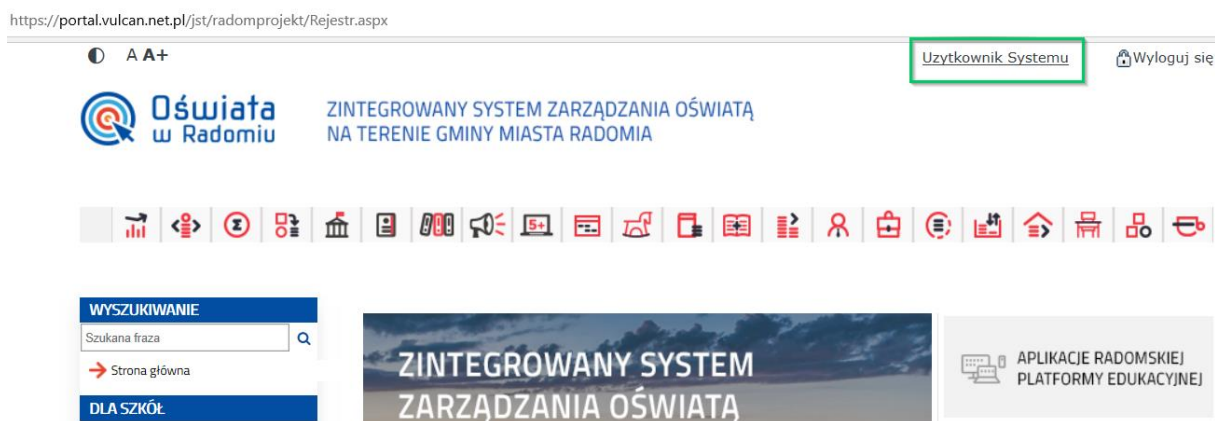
https://portal.vulcan.net.pl/jst/radomprojekt/Rejestr.aspx

A A+

Uzytkownik Systemu

Wyloguj się

Oświata w Radomiu

ZINTEGROWANY SYSTEM ZARZĄDZANIA OŚWIATĄ NA TERENIE GMINY MIASTA RADOMIA

5+

WYSZUKIWANIE

Szukana fraza

Strona główna

DLA SZKÓŁ

ZINTEGROWANY SYSTEM ZARZĄDZANIA OŚWIATĄ

APLIKACJE RADOMSKIEJ PLATFORMY EDUKACYJNEJ